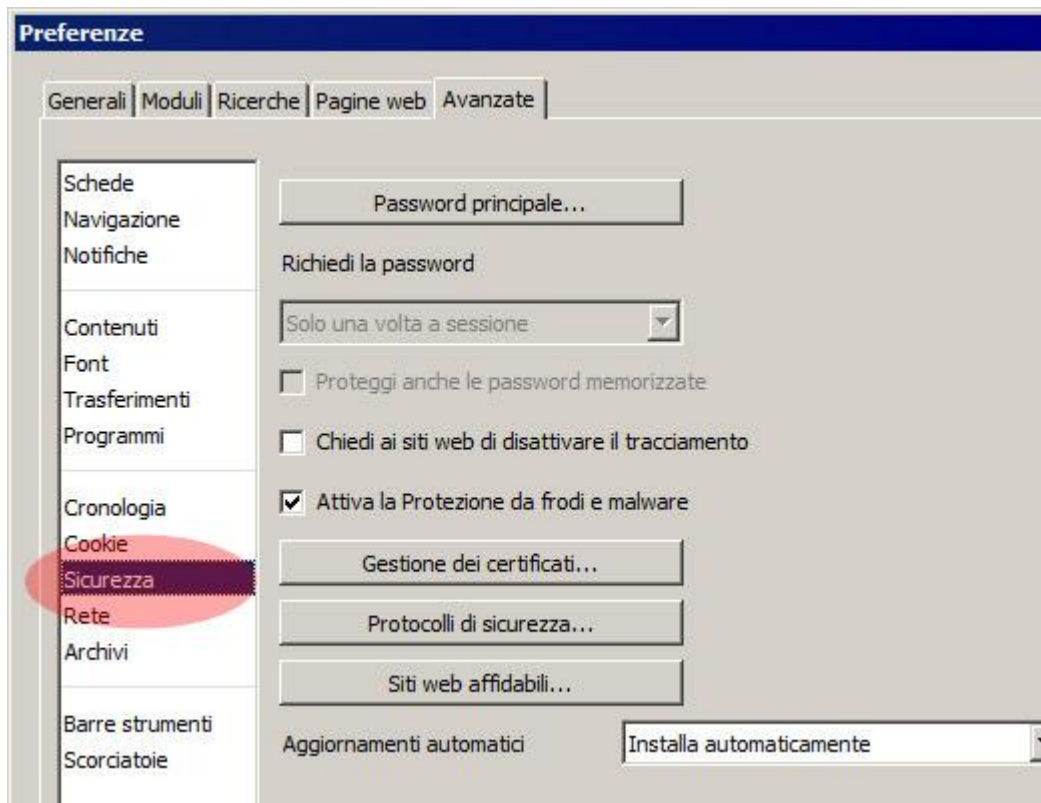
Preferenze

Generali | Moduli | Ricerche | Pagine web | Avanzate

Schede
Navigazione
Notifiche

Contenuti
Font
Trasferimenti
Programmi

Cronologia
Cookie
Sicurezza
Rete
Archivi

Barre strumenti
Scorciatoie

Password principale...

Richiedi la password

Solo una volta a sessione

Proteggi anche le password memorizzate

Chiedi ai siti web di disattivare il tracciamento

Attiva la Protezione da frodi e malware

Gestione dei certificati...

Protocolli di sicurezza...

Siti web affidabili...

Aggiornamenti automatici

Installa automaticamente